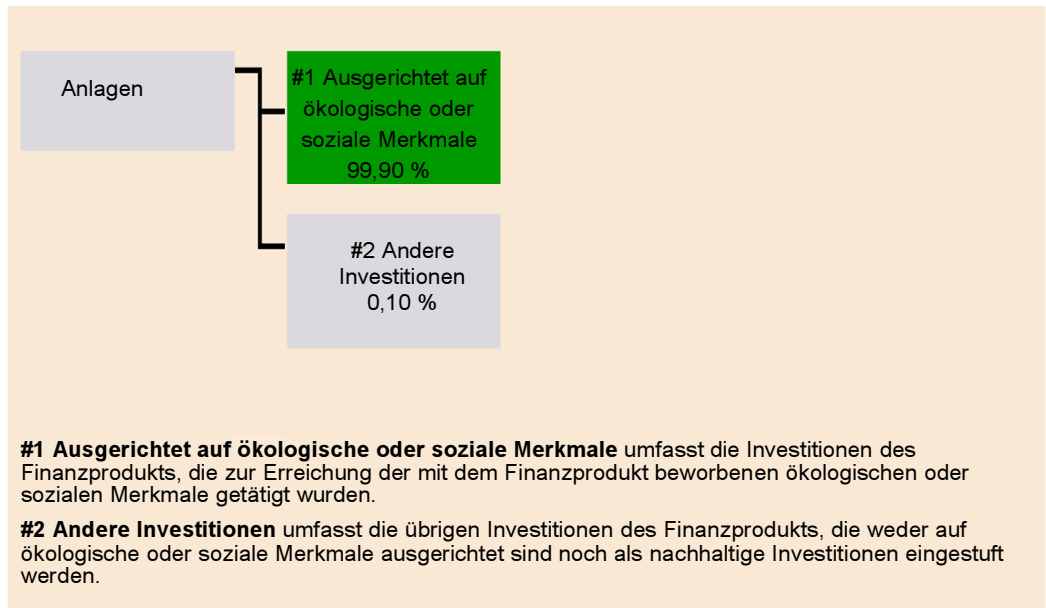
Anlagen

#1 Ausgerichtet auf ökologische oder soziale Merkmale 99,90 %

#2 Andere Investitionen 0,10 %

**#1 Ausgerichtet auf ökologische oder soziale Merkmale** umfasst die Investitionen des Finanzprodukts, die zur Erreichung der mit dem Finanzprodukt beworbenen ökologischen oder sozialen Merkmale getätigt wurden.

**#2 Andere Investitionen** umfasst die übrigen Investitionen des Finanzprodukts, die weder auf ökologische oder soziale Merkmale ausgerichtet sind noch als nachhaltige Investitionen eingestuft werden.